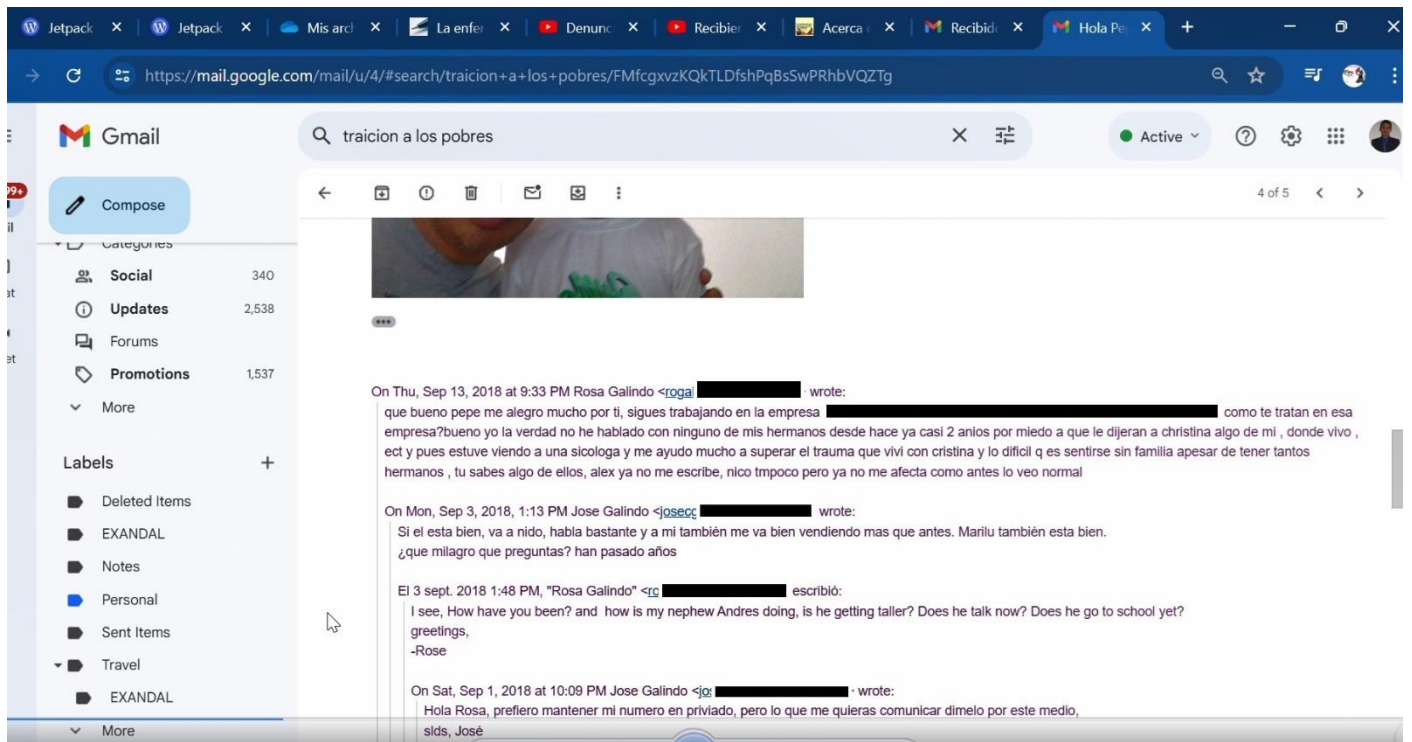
Jetpack × Jetpack × Mis arch × La enfer × Denunc × Recibie × Acerca × Recibid × Hola Pe × +

https://mail.google.com/mail/u/4/#search/traicion+a+los+pobres/FMfcgxvzKQkTLDfshPqBsSwPRhbVQZTg

Gmail

traicion a los pobres

Active

Compose

Categories

Social 340

Updates 2,538

Forums

Promotions 1,537

More

Labels +

Deleted Items

EXANDAL

Notes

Personal

Sent Items

Travel

EXANDAL

More

4 of 5

On Thu, Sep 13, 2018 at 9:33 PM Rosa Galindo <roga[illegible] wrote:

que bueno pepe me alegro mucho por ti, sigues trabajando en la empresa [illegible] como te tratan en esa empresa?bueno yo la verdad no he hablado con ninguno de mis hermanos desde hace ya casi 2 anios por miedo a que le dijeran a christina algo de mi , donde vivo , ect y pues estuve viendo a una sicologa y me ayudo mucho a superar el trauma que vivi con cristina y lo dificil q es sentirse sin familia apesar de tener tantos hermanos , tu sabes algo de ellos, alex ya no me escribe, nico tmpoco pero ya no me afecta como antes lo veo normal

On Mon, Sep 3, 2018, 1:13 PM Jose Galindo <josec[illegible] wrote:

Si el esta bien, va a nido, habla bastante y a mi también me va bien vendiendo mas que antes. Marilu también esta bien.
¿que milagro que preguntas? han pasado años

El 3 sept. 2018 1:48 PM, "Rosa Galindo" <rc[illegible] escribió:

I see, How have you been? and how is my nephew Andres doing, is he getting taller? Does he talk now? Does he go to school yet?
greetings,
-Rose

On Sat, Sep 1, 2018 at 10:09 PM Jose Galindo <jo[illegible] wrote:

Hola Rosa, prefiero mantener mi numero en priviado, pero lo que me quieras comunicar dimelo por este medio,
slds, José